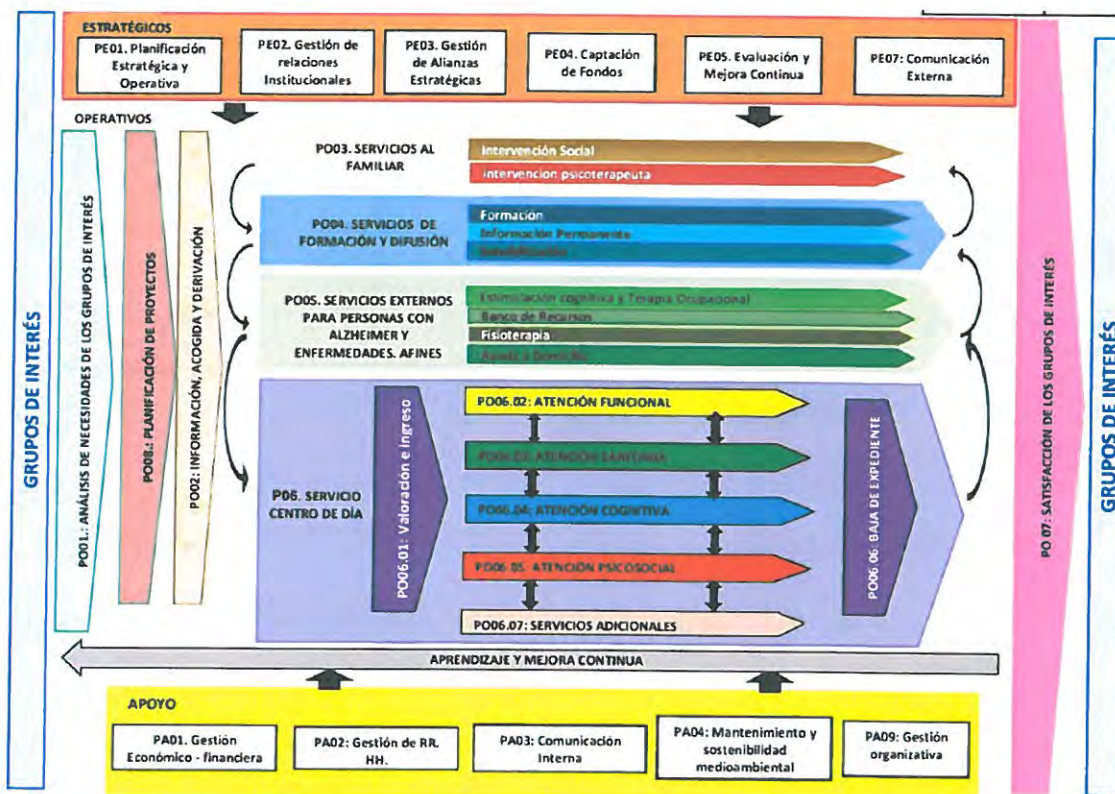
GRUPOS DE INTERÉS

ESTRATÉGICOS

PE01. Planificación Estratégica y Operativa

PE02. Gestión de relaciones Institucionales

PE03. Gestión de Alianzas Estratégicas

PE04. Captación de Fondos

PE05. Evaluación y Mejora Continua

PE07: Comunicación Externa

OPERATIVOS

PO01.: ANÁLISIS DE NECESIDADES DE LOS GRUPOS DE INTERÉS

PO08.: PLANIFICACIÓN DE PROYECTOS

PO02: INFORMACIÓN, ACOGIDA Y DERIVACIÓN

PO03. SERVICIOS AL FAMILIAR

Intervención Social

Intervencion psicoterapeuta

PO04. SERVICIOS DE FORMACIÓN Y DIFUSIÓN

Formacion

Información Permanente

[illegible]

PO05. SERVICIOS EXTERNOS PARA PERSONAS CON ALZHEIMER Y ENFERMEDADES. AFINES

Estimulación cognitiva y Terapia Ocupacional

Banco de Recursos

Fisioterapia

Ayuda a Domicilio

PO06. SERVICIO CENTRO DE DÍA

PO06.01: Valoración e Ingreso

PO06.02: ATENCIÓN FUNCIONAL

PO06.03: ATENCIÓN SANITARIA

PO06.04: ATENCIÓN COGNITIVA

PO06.05: ATENCIÓN PSICOSOCIAL

PO06.07: SERVICIOS ADICIONALES

PO06: 06: BAJA DE EXPEDIENTE

PO 07: SATISFACCIÓN DE LOS GRUPOS DE INTERÉS

APRENDIZAJE Y MEJORA CONTINUA

APOYO

PA01. Gestión Económico - financiera

PA02: Gestión de RR. HH.

PA03: Comunicación Interna

PA04: Mantenimiento y sostenibilidad medioambiental

PA09: Gestión organizativa

GRUPOS DE INTERÉS